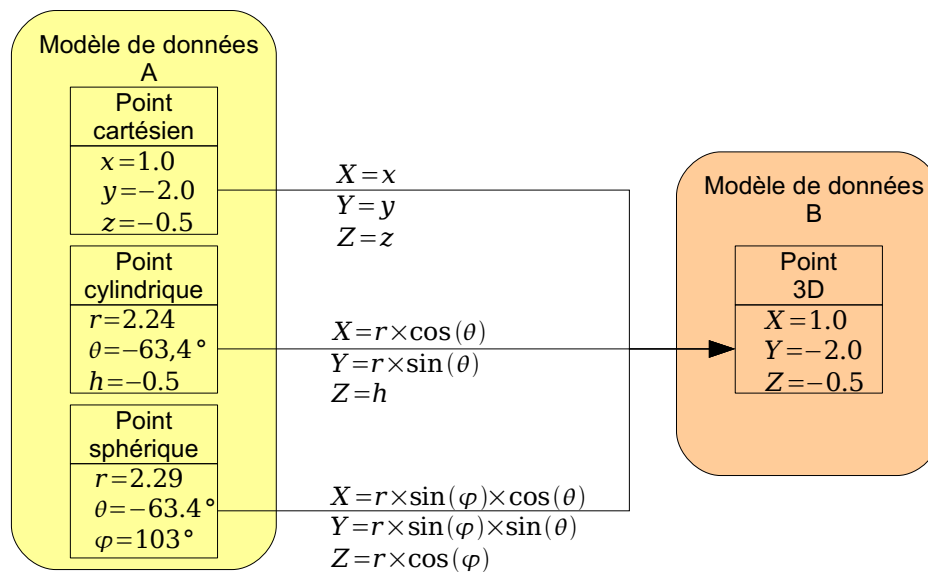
Modèle de données A

Point cartésien

$x=1.0$
$y=-2.0$
$z=-0.5$

Point cylindrique

$r=2.24$
$\theta=-63,4°$
$h=-0.5$

Point sphérique

$r=2.29$
$\theta=-63.4°$
$\varphi=103°$

$X=x$
$Y=y$
$Z=z$

$X=r\times\cos(\theta)$
$Y=r\times\sin(\theta)$
$Z=h$

$X=r\times\sin(\varphi)\times\cos(\theta)$
$Y=r\times\sin(\varphi)\times\sin(\theta)$
$Z=r\times\cos(\varphi)$

Modèle de données B

Point 3D

$X=1.0$
$Y=-2.0$
$Z=-0.5$